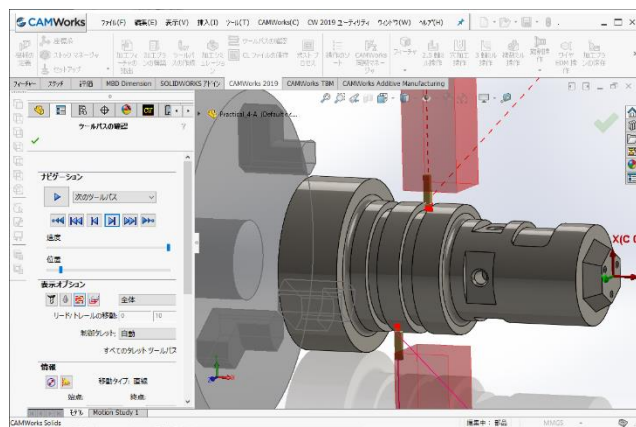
CAMWorks ファイル(F) 編集(E) 表示(V) 挿入(I) ツール(T) CAMWorks(C) CW 2019 ユーティリティ ウィンドウ(W) ヘルプ(H)

フィーチャー スケッチ 評価 MBD Dimension SOLIDWORKS アドイン CAMWorks 2019 CAMWorks TBM CAMWorks Additive Manufacturing

Practical_4-A (Default<...

ツールパスの確認

ナビゲーション

次のツールパス

速度

位置

表示オプション

全体

リード/トレールの移動: 0 10

制御タレット: 自動

すべてのタレット ツールパス

情報

移動タイプ: 直線

始点: 終点:

モデル Motion Study 1

CAMWorks Solids 編集中: 部品 MMGS

X(C